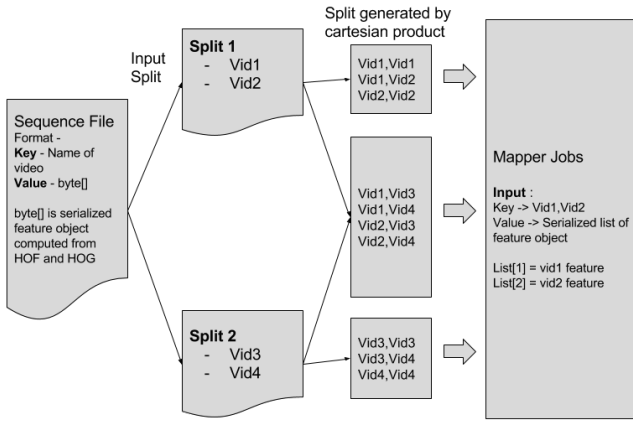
Sequence File
Format -
Key - Name of video
Value - byte[]

byte[] is serialized feature object computed from HOF and HOG

Input Split

Split 1
- Vid1
- Vid2

Split 2
- Vid3
- Vid4

Split generated by cartesian product

Vid1,Vid1
Vid1,Vid2
Vid2,Vid2

Vid1,Vid3
Vid1,Vid4
Vid2,Vid3
Vid2,Vid4

Vid3,Vid3
Vid3,Vid4
Vid4,Vid4

Mapper Jobs

Input :
Key -> Vid1,Vid2
Value -> Serialized list of feature object

List[1] = vid1 feature
List[2] = vid2 feature